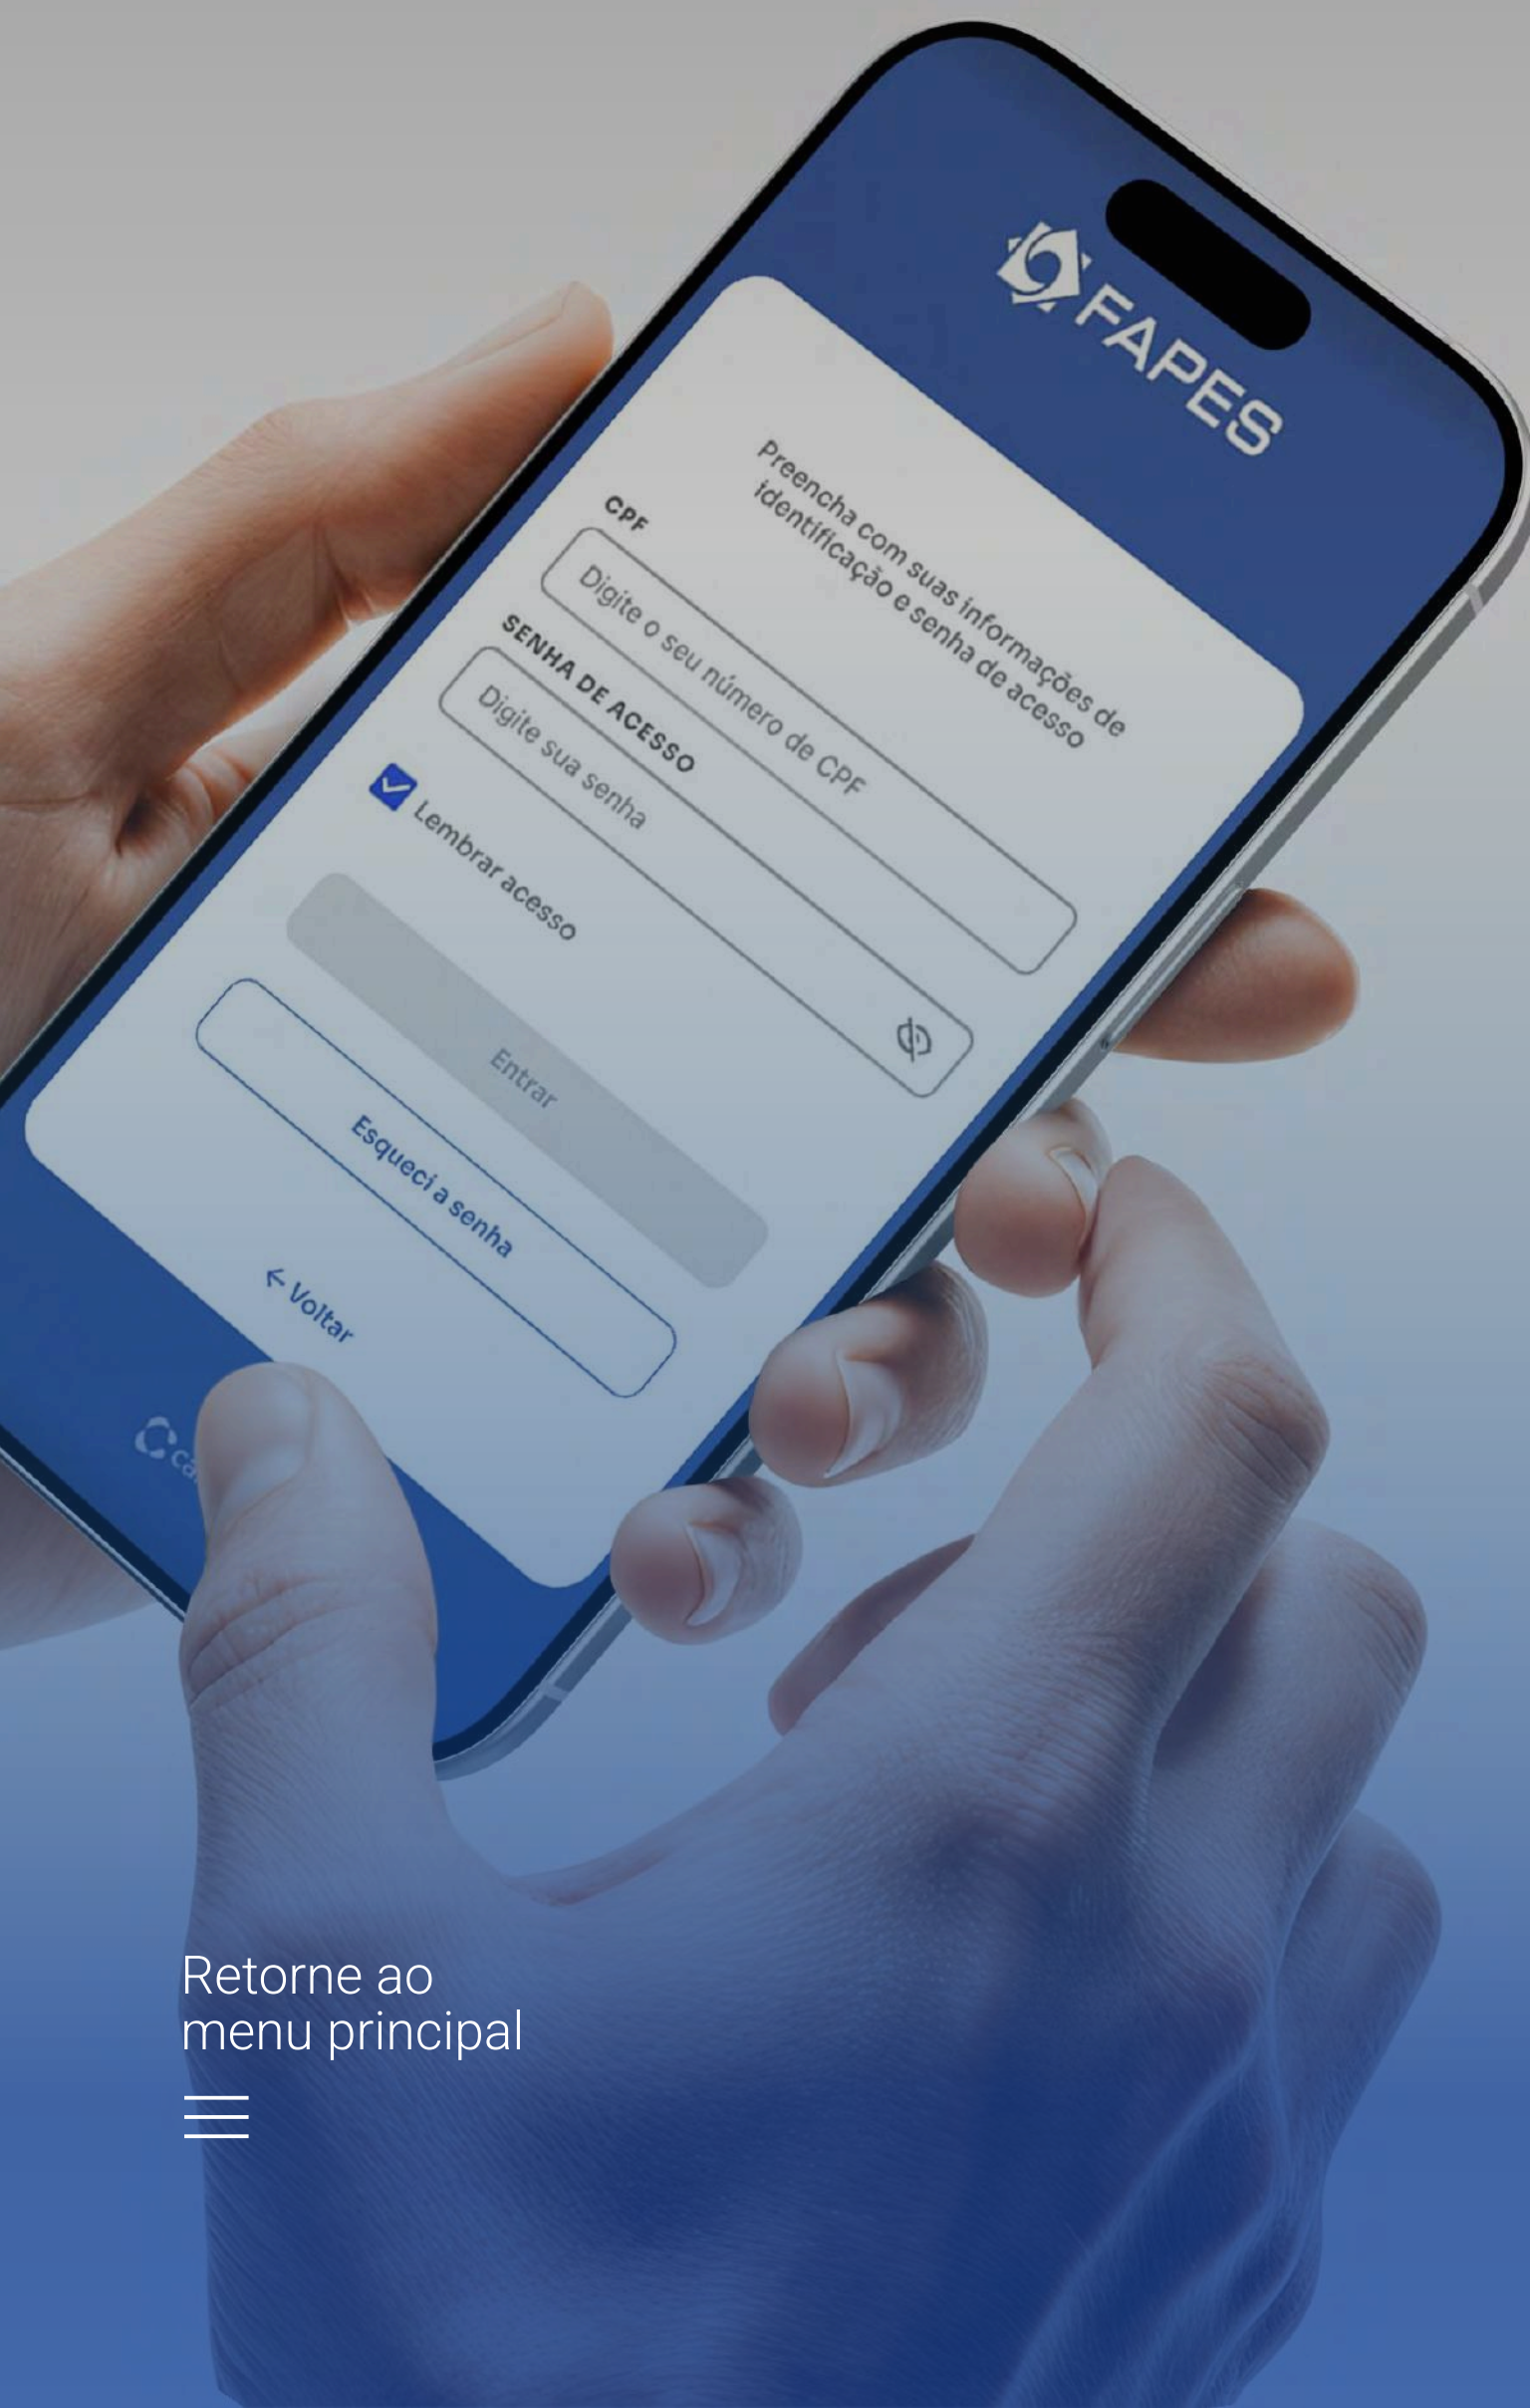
FAPES

Preencha com suas informações de identificação e senha de acesso

CPF

Digite o seu número de CPF

SENHA DE ACESSO

Digite sua senha

Lembrar acesso

Entrar

Esqueci a senha

← Voltar

Ca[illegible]

Retorne ao menu principal